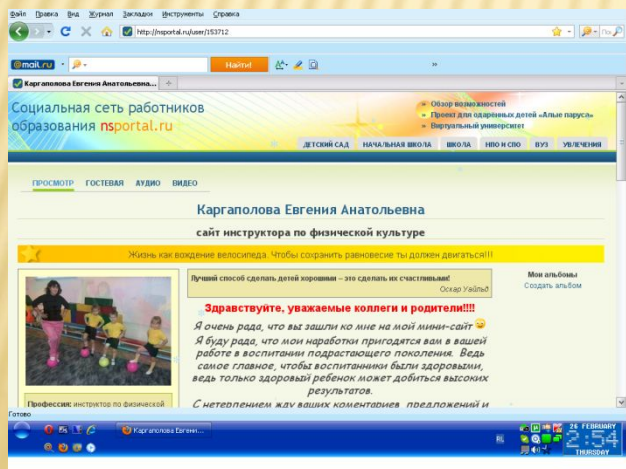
Файл Правка Вид Журнал Закладки Инструменты Справка

http://nsportal.ru/user/153712

@mail.ru Найти! »

Каргаполова Евгения Анатольевна... +

Социальная сеть работников образования nsportal.ru

Обзор возможностей
Проект для одаренных детей "Алые паруса"
Виртуальный университет

ДЕТСКИЙ САД НАЧАЛЬНАЯ ШКОЛА ШКОЛА НПО И СПО ВУЗ УВЛЕЧЕНИЯ

ПРОСМОТР ГОСТЕВАЯ АУДИО ВИДЕО

Каргаполова Евгения Анатольевна

сайт инструктора по физической культуре

Жизнь как вождение велосипеда. Чтобы сохранить равновесие ты должен двигаться!!!

Лучший способ сделать детей хорошими – это сделать их счастливыми!
Оскар Уайльд

Мои альбомы
Создать альбом

Здравствуйте, уважаемые коллеги и родители!!!!

Я очень рада, что вы зашли ко мне на мой мини-сайт
Я буду рада, что мои наработки пригодятся вам в вашей работе в воспитании подрастающего поколения. Ведь самое главное, чтобы воспитанники были здоровыми, ведь только здоровый ребенок может добиться высоких результатов.
С нетерпением жду ваших коментариев, предложений и

Профессия: инструктор по физической

Готово

Каргаполова Евгени...

26 FEBRUARY
2:54
THURSDAY